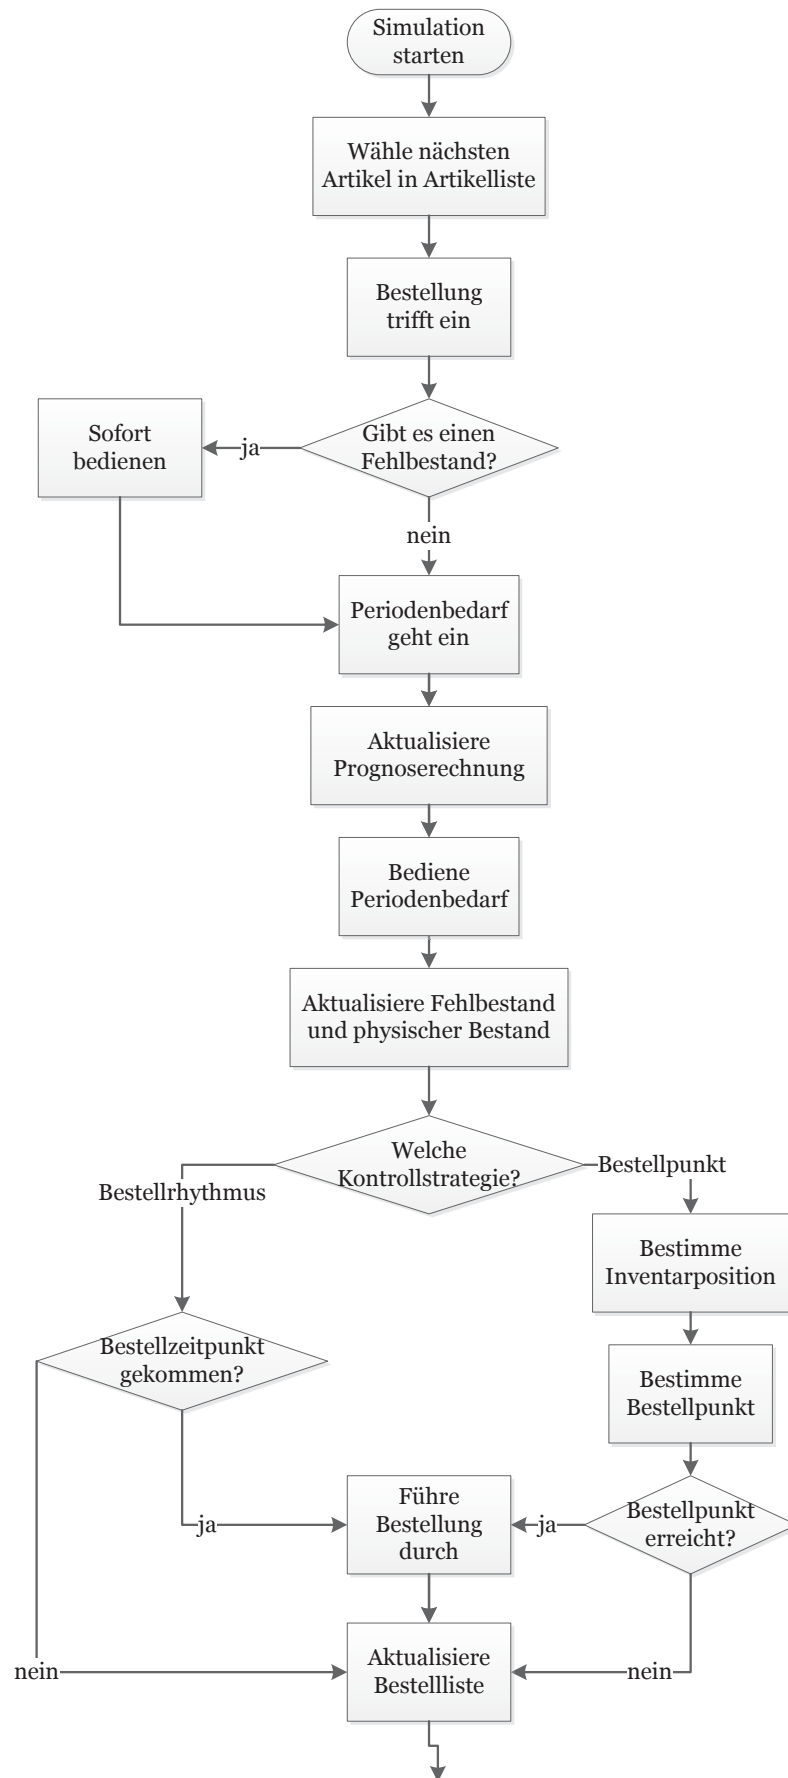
Simulation starten

Wähle nächsten Artikel in Artikelliste

Bestellung trifft ein

Gibt es einen Fehlbestand?

ja

Sofort bedienen

nein

Periodenbedarf geht ein

Aktualisiere Prognoserechnung

Bediene Periodenbedarf

Aktualisiere Fehlbestand und physischer Bestand

Welche Kontrollstrategie?

Bestellrhythmus

Bestellpunkt

Bestimme Inventarposition

Bestimme Bestellpunkt

Bestellzeitpunkt gekommen?

Bestellpunkt erreicht?

ja

Führe Bestellung durch

ja

nein

Aktualisiere Bestellliste

nein